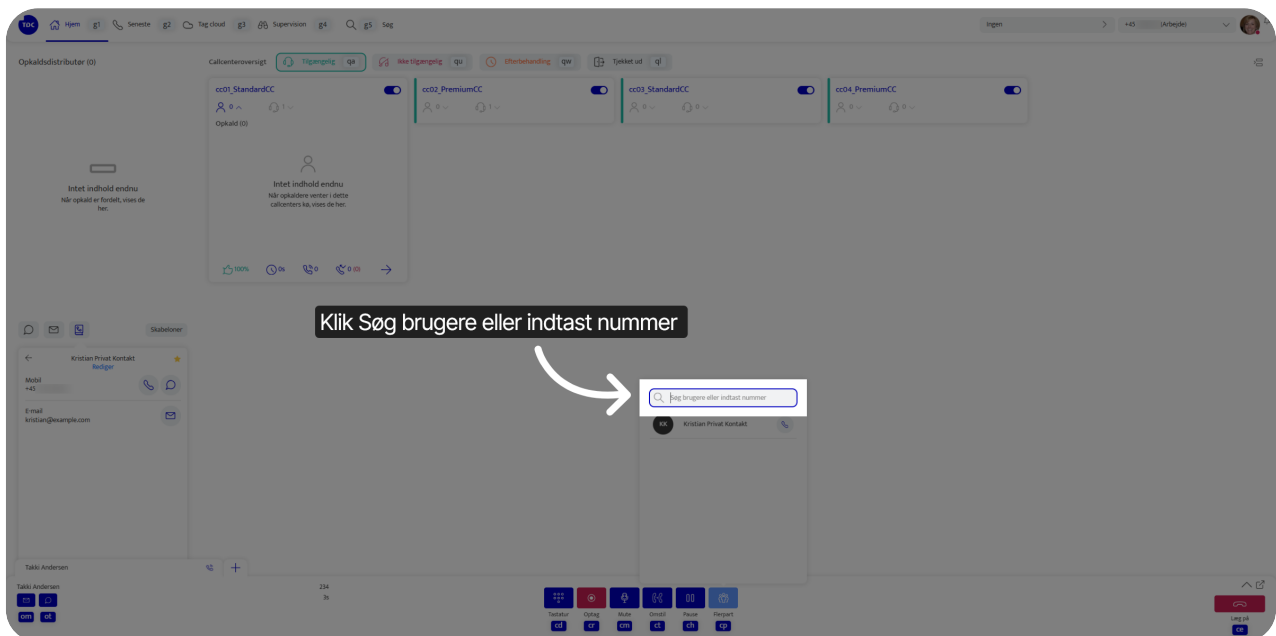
TOC Hjem g1 Seneste g2 Tag cloud g3 Supervision g4 Søg g5 Søg

Ingen

+45 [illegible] (Arbejde)

Opkaldsdistributør (0)

Callcenteroversigt Tilgængelig qa Ikke tilgængelig qu Efterbehandling qw Tjekket ud ql

cc01_StandardCC
0 1
Opkald (0)
Intet indhold endnu
Når opkaldere venter i dette callcenters kø, vises de her.
100% 0s 0 0 (0)

cc02_PremiumCC
0 1

cc03_StandardCC
0 0

cc04_PremiumCC
0 0

Intet indhold endnu
Når opkald er fordelt, vises de her.

Skabeloner

Kristian Privat Kontakt
Rediger
Mobil
+45 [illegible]
E-mail
kristian@example.com

Klik Søg brugere eller indtast nummer

Søg brugere eller indtast nummer

KK Kristian Privat Kontakt

Takki Andersen

Takki Andersen
om ot

234
3s

Tastatur cd
Opkag cr
Mute cm
Omstil ct
Pause ch
Parkér cp

Læg på ce